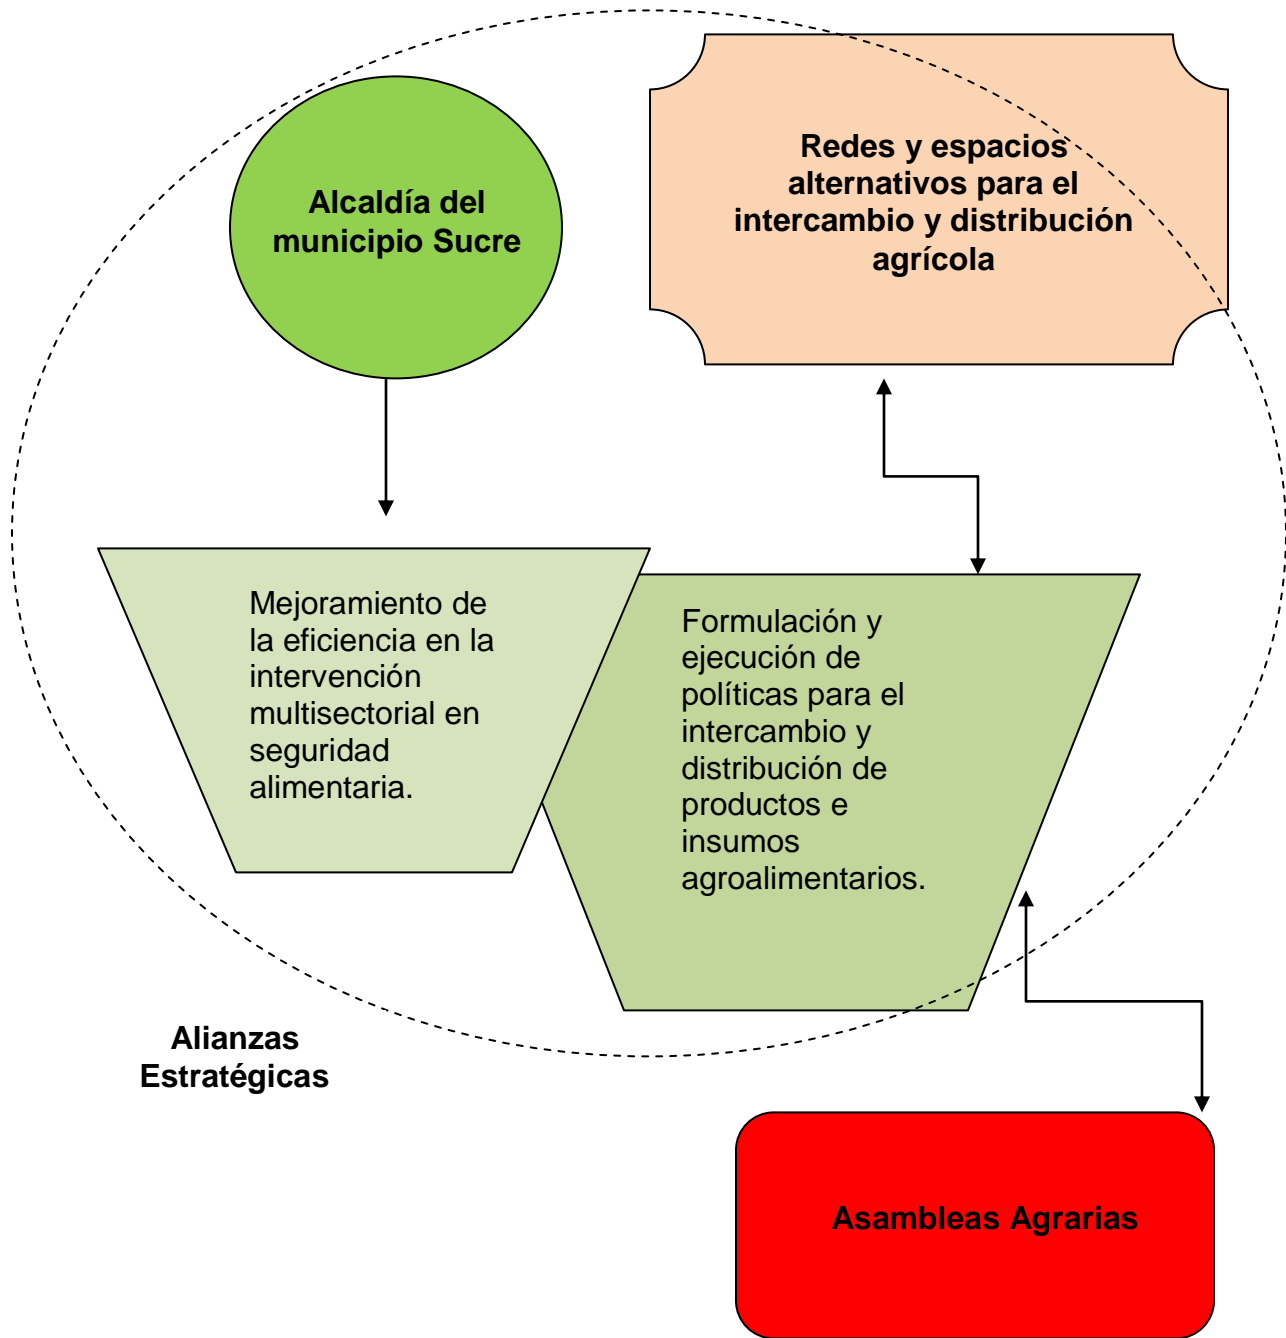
Alcaldía del municipio Sucre

Redes y espacios alternativos para el intercambio y distribución agrícola

Mejoramiento de la eficiencia en la intervención multisectorial en seguridad alimentaria.

Formulación y ejecución de políticas para el intercambio y distribución de productos e insumos agroalimentarios.

Alianzas Estratégicas

Asambleas Agrarias